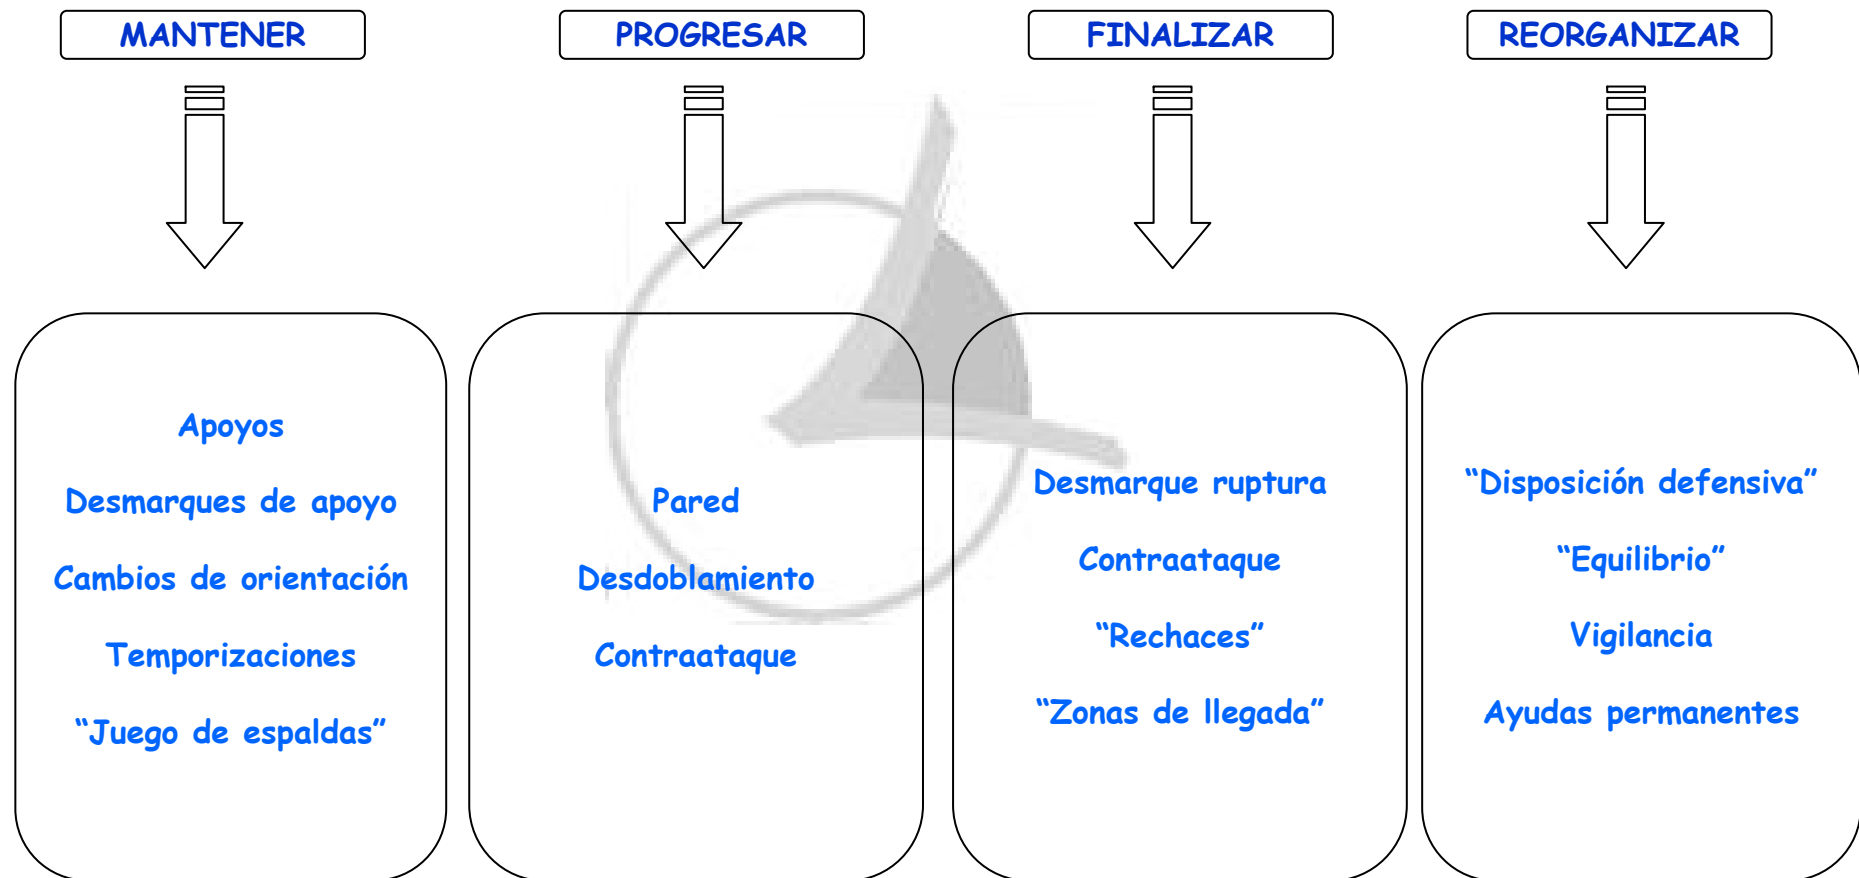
MANTENER

Apoyos

Desmarques de apoyo

Cambios de orientación

Temporizaciones

“Juego de espaldas”

PROGRESAR

Pared

Desdoblamiento

Contraataque

FINALIZAR

Desmarque ruptura

Contraataque

“Rechaces”

“Zonas de llegada”

REORGANIZAR

“Disposición defensiva”

“Equilibrio”

Vigilancia

Ayudas permanentes